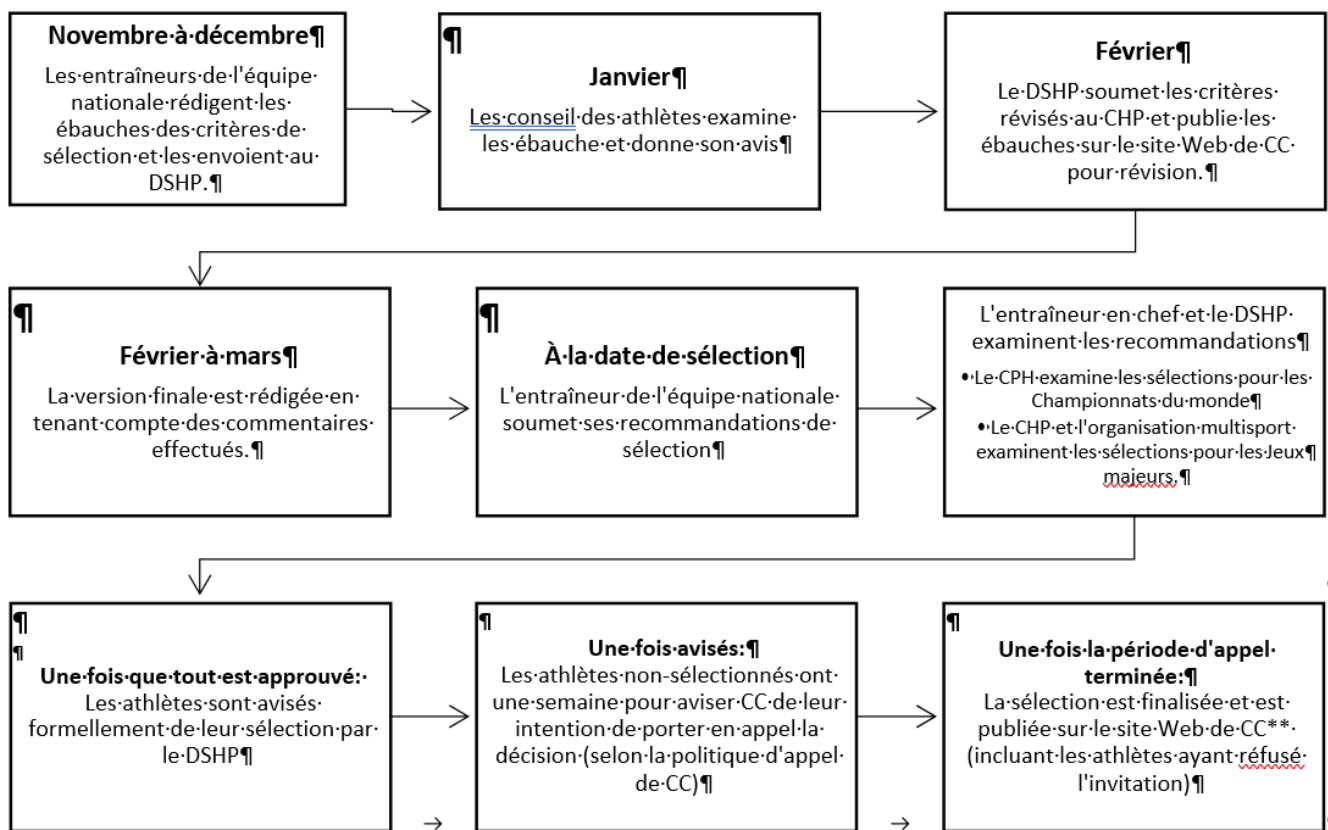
Novembre·à·décembre¶
Les·entraîneurs·de·l'équipe·nationale·rédigent·les·ébauches·des·critères·de·sélection·et·les·envoient·au·DSHP.¶

¶
Janvier¶
Les·conseil·des·athlètes·examine·les·ébauche·et·donne·son·avis¶

Février¶
Le·DSHP·soumet·les·critères·révisés·au·CHP·et·publie·les·ébauches·sur·le·site·Web·de·CC·pour·révision.¶

¶
Février·à·mars¶
La·version·finale·est·rédigée·en·tenant·compte·des·commentaires·effectués.¶

¶
À·la·date·de·sélection¶
L'entraîneur·de·l'équipe·nationale·soumet·ses·recommandations·de·sélection¶

L'entraîneur·en·chef·et·le·DSHP·examinent·les·recommandations¶
•Le·CPH·examine·les·sélections·pour·les·Championnats·du·monde¶
•Le·CHP·et·l'organisation·multisport·examinent·les·sélections·pour·les·Jeux¶ majeurs.¶

¶
¶
Une·fois·que·tout·est·approuvé:·
Les·athlètes·sont·avisés·formellement·de·leur·sélection·par·le·DSHP¶

¶
Une·fois·avisés:¶
Les·athlètes·non-sélectionnés·ont·une·semaine·pour·aviser·CC·de·leur·intention·de·porter·en·appel·la·décision·(selon·la·politique·d'appel·de·CC)¶

¶
Une·fois·la·période·d'appel·terminée:¶
La·sélection·est·finalisée·et·est·publiée·sur·le·site·Web·de·CC**·(incluant·les·athlètes·ayant·réfusé·l'invitation)¶

→ →